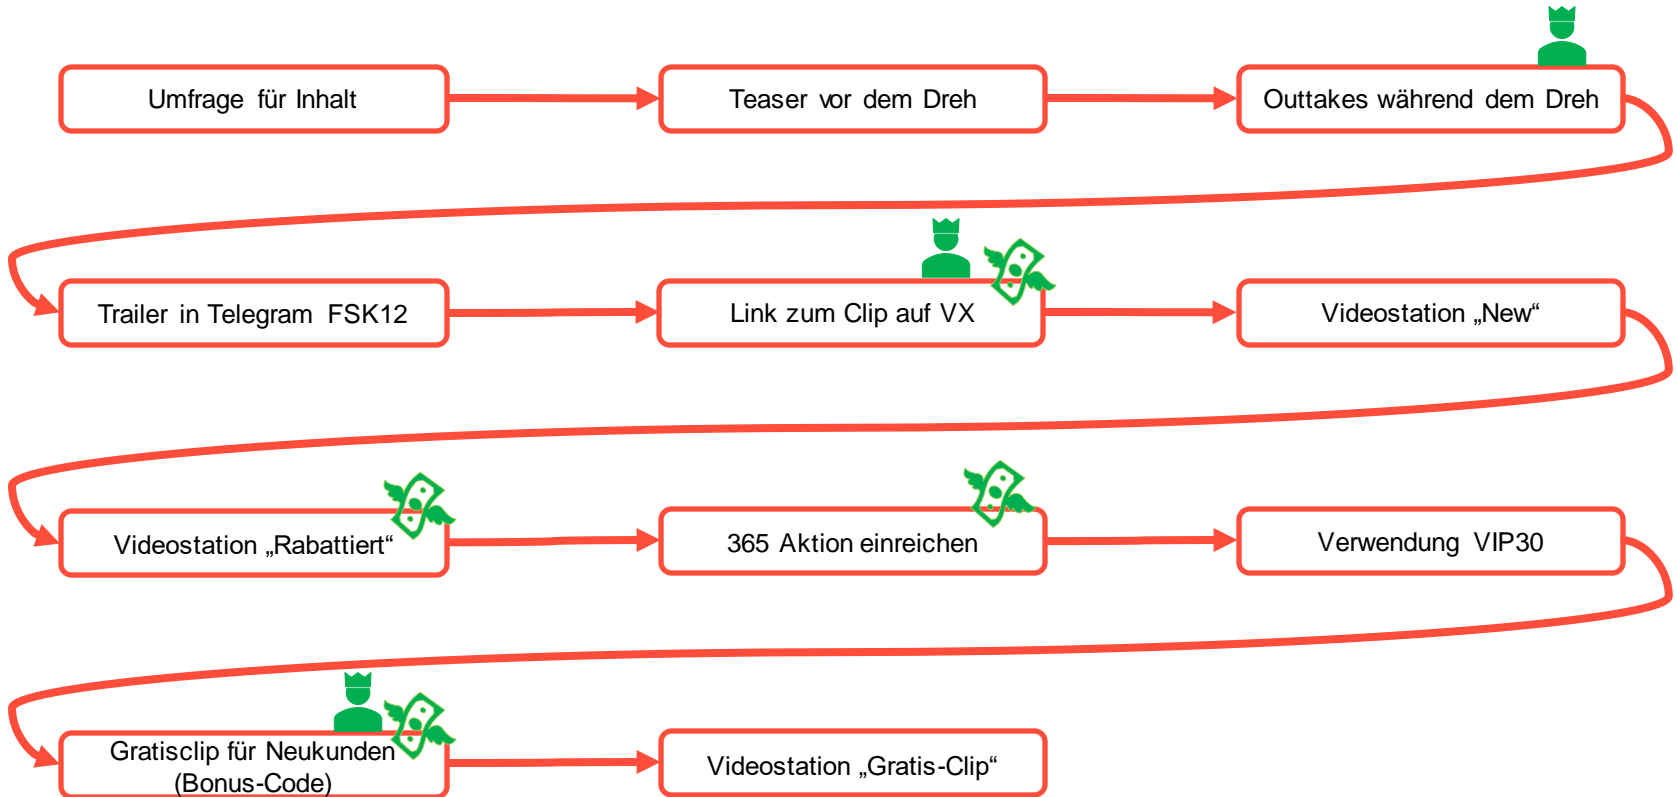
Umfrage für Inhalt

Teaser vor dem Dreh

Outtakes während dem Dreh

Trailer in Telegram FSK12

Link zum Clip auf VX

Videostation „New“

Videostation „Rabattiert“

365 Aktion einreichen

Verwendung VIP30

Gratisclip für Neukunden (Bonus-Code)

Videostation „Gratis-Clip“